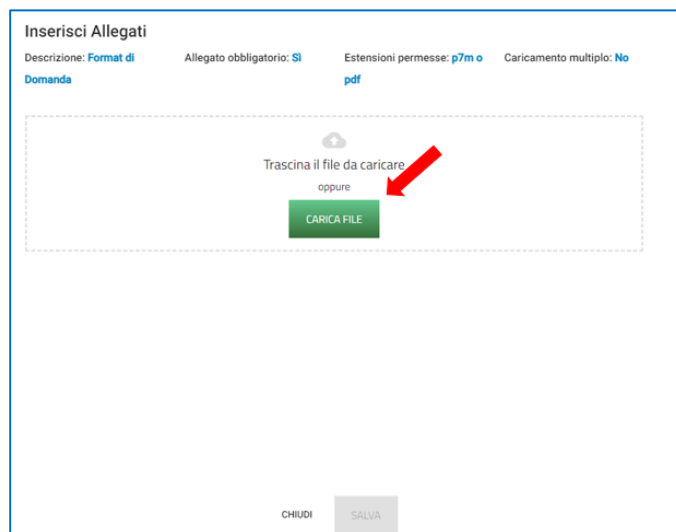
Inserisci Allegati

Descrizione: Format di Domanda

Allegato obbligatorio: Sì

Estensioni permesse: p7m o pdf

Caricamento multiplo: No

Trascina il file da caricare

oppure

CARICA FILE

CHIUDI

SALVA